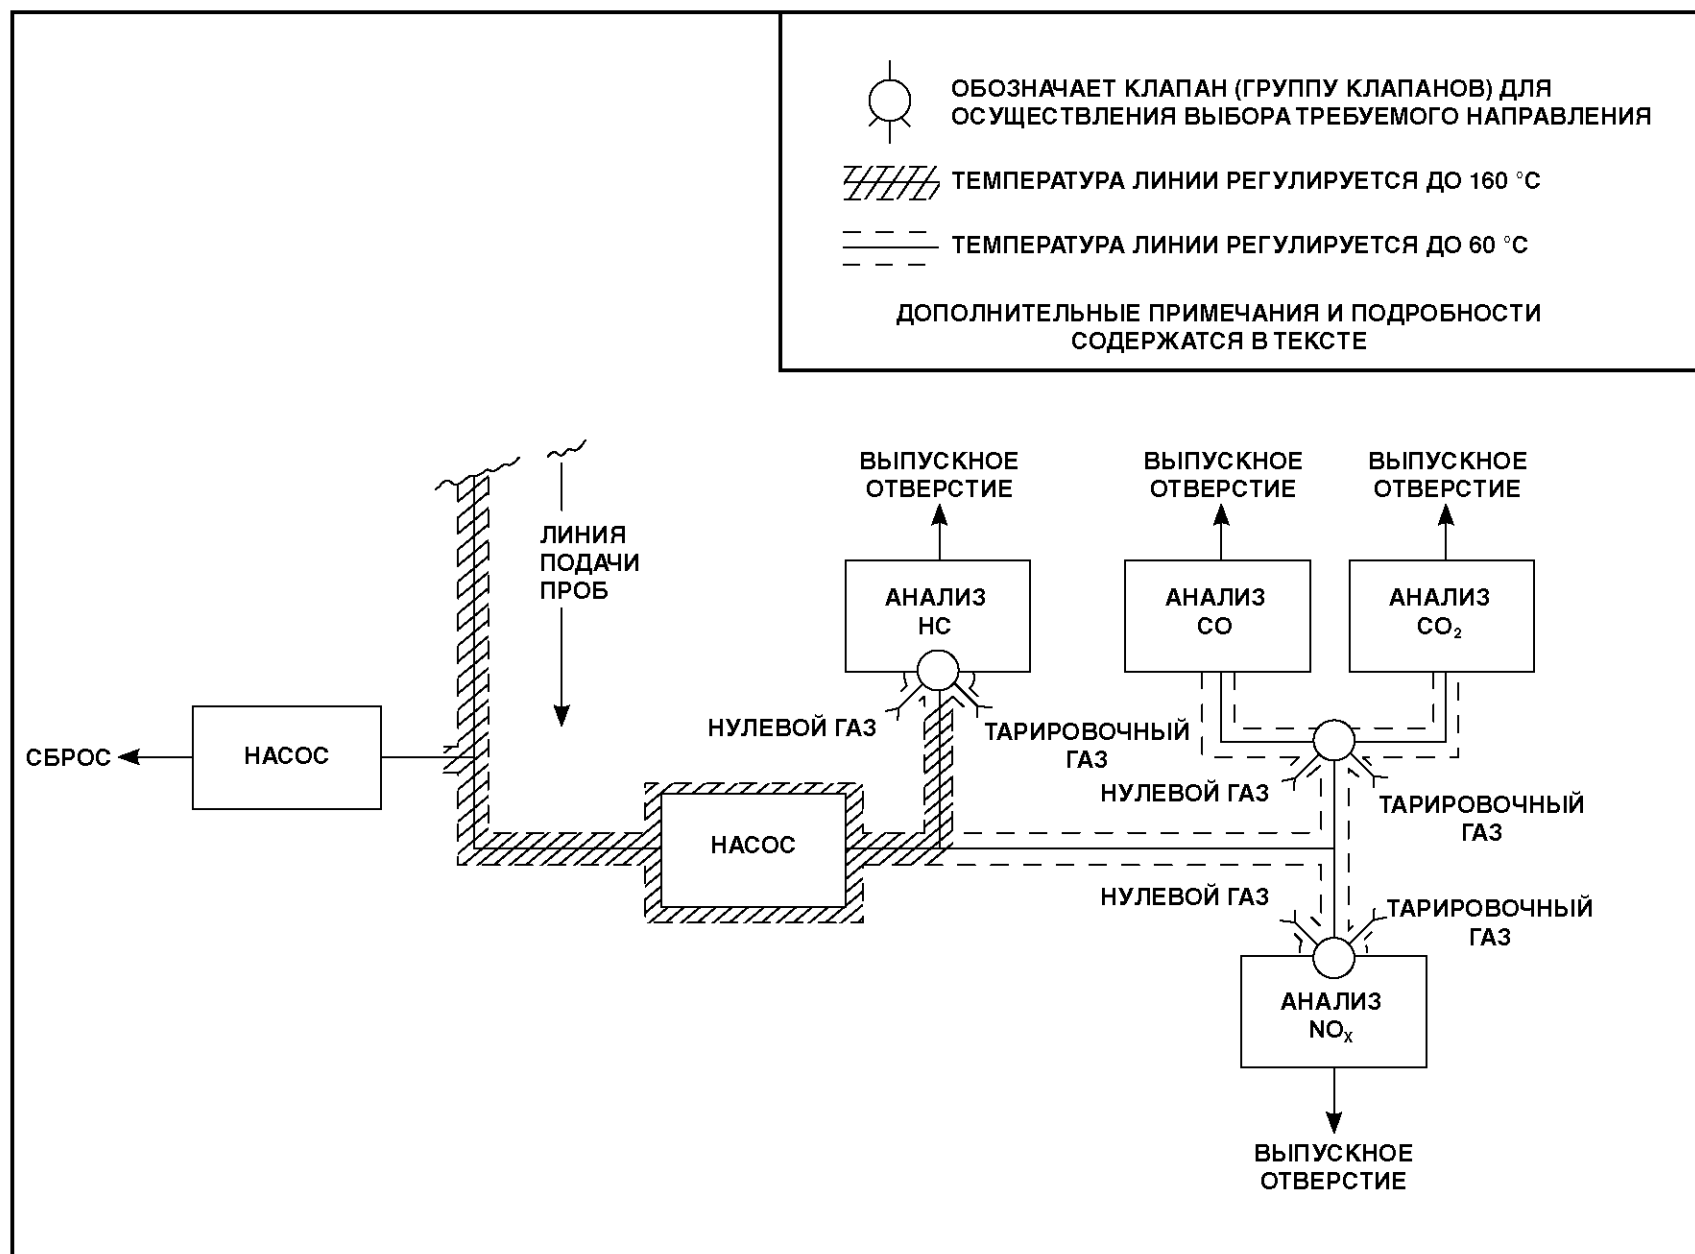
ОБОЗНАЧАЕТ КЛАПАН (ГРУППУ КЛАПАНОВ) ДЛЯ ОСУЩЕСТВЛЕНИЯ ВЫБОРА ТРЕБУЕМОГО НАПРАВЛЕНИЯ

ТЕМПЕРАТУРА ЛИНИИ РЕГУЛИРУЕТСЯ ДО 160 °C

ТЕМПЕРАТУРА ЛИНИИ РЕГУЛИРУЕТСЯ ДО 60 °C

ДОПОЛНИТЕЛЬНЫЕ ПРИМЕЧАНИЯ И ПОДРОБНОСТИ СОДЕРЖАТСЯ В ТЕКСТЕ

ЛИНИЯ ПОДАЧИ ПРОБ

ВЫПУСКНОЕ ОТВЕРСТИЕ

ВЫПУСКНОЕ ОТВЕРСТИЕ

ВЫПУСКНОЕ ОТВЕРСТИЕ

АНАЛИЗ HC

АНАЛИЗ CO

АНАЛИЗ $CO_2$

СБРОС

НАСОС

НУЛЕВОЙ ГАЗ

ТАРИРОВОЧНЫЙ ГАЗ

НУЛЕВОЙ ГАЗ

ТАРИРОВОЧНЫЙ ГАЗ

НАСОС

НУЛЕВОЙ ГАЗ

ТАРИРОВОЧНЫЙ ГАЗ

АНАЛИЗ $NO_X$

ВЫПУСКНОЕ ОТВЕРСТИЕ